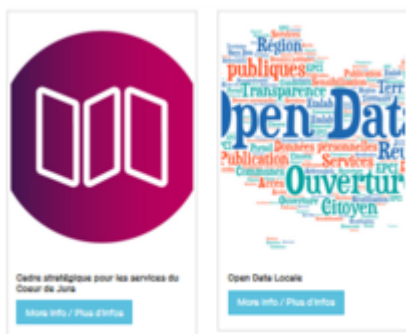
Cadre stratégique pour les services du Coeur du Jura

More info / Plus d'infos

Région
publiques
Transparence
Open Data
Publication
Données personnelles
Services
Ouverture
Citoyen
Accès

Open Data Locale

More info / Plus d'infos